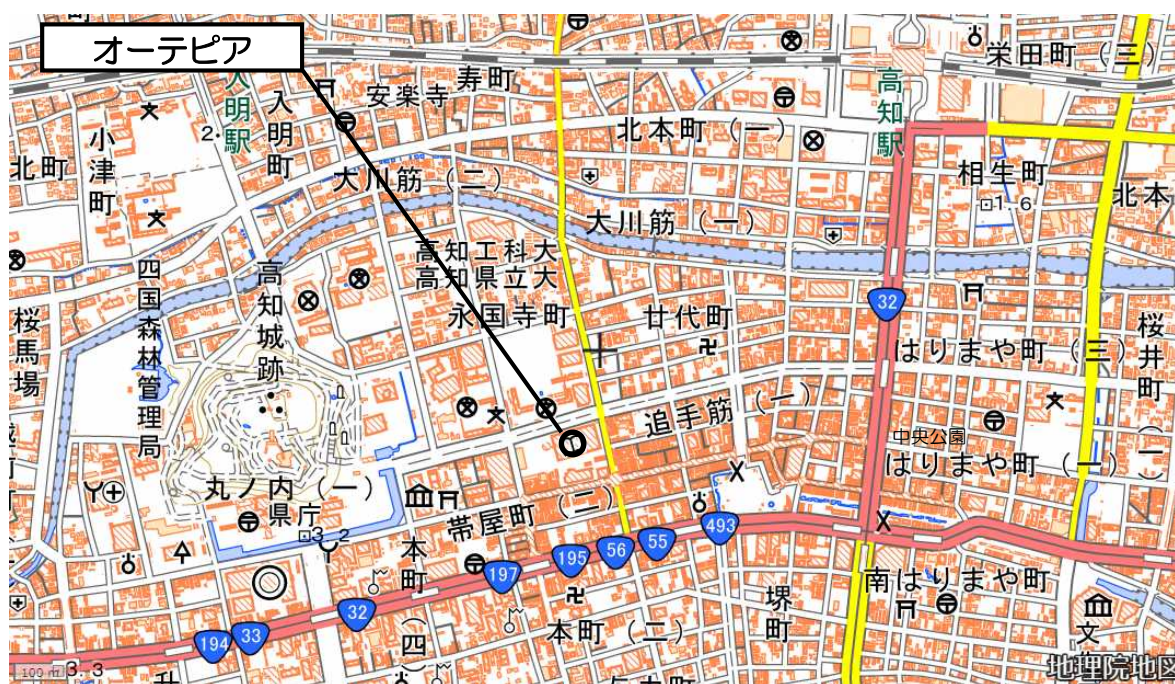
オーテピア

米田町（三）
寿町
安楽寺
入明駅
入明町
2.
小津町
北町
高知駅
北本町（一）
大川筋（二）
大川筋（一）
相生町
1.6
北本
高知工科大
高知県立大
永国寺町
廿代町
四国森林管理局
高知城跡
桜馬場
32
はりまや町（三）
桜井町
追手筋（一）
中央公園
はりまや町（一）
丸ノ内（一）
県庁
3.2
帯屋町（二）
493
55
56
195
197
本町
32
南はりまや町
堺町
194
33
（四）
本町（二）
文
100 m
3.3
地理院地図